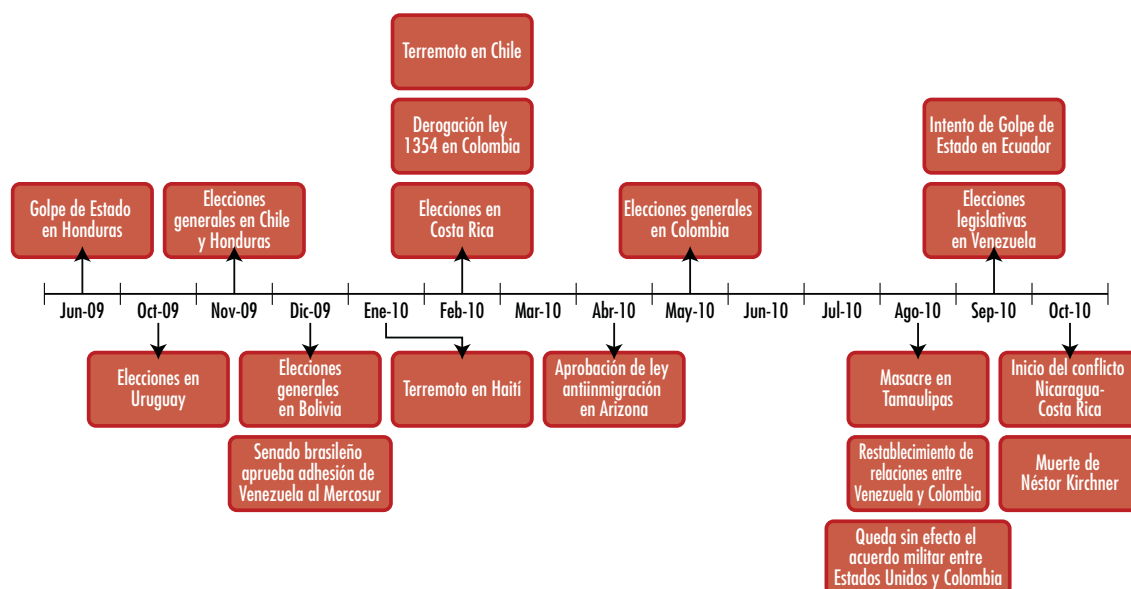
Terremoto en Chile

Derogación ley 1354 en Colombia

Intento de Golpe de Estado en Ecuador

Golpe de Estado en Honduras

Elecciones generales en Chile y Honduras

Elecciones en Costa Rica

Elecciones generales en Colombia

Elecciones legislativas en Venezuela

Jun-09 Oct-09 Nov-09 Dic-09 Ene-10 Feb-10 Mar-10 Abr-10 May-10 Jun-10 Jul-10 Ago-10 Sep-10 Oct-10

Elecciones en Uruguay

Elecciones generales en Bolivia

Senado brasileño aprueba adhesión de Venezuela al Mercosur

Terremoto en Haití

Aprobación de ley antiinmigración en Arizona

Masacre en Tamaulipas

Restablecimiento de relaciones entre Venezuela y Colombia

Queda sin efecto el acuerdo militar entre Estados Unidos y Colombia

Inicio del conflicto Nicaragua-Costa Rica

Muerte de Néstor Kirchner